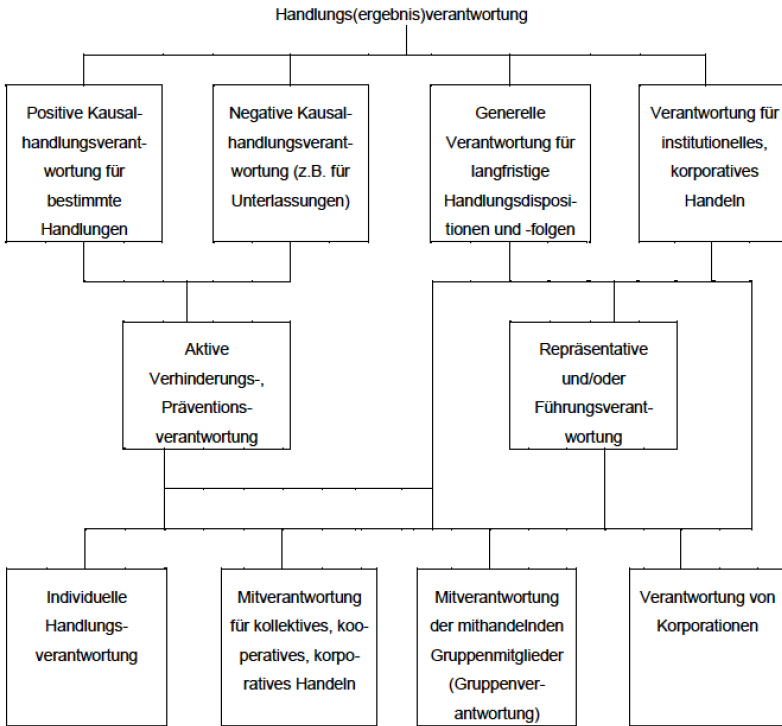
Handlungs(ergebnis)verantwortung

Positive Kausalhandlungsverantwortung für bestimmte Handlungen

Negative Kausalhandlungsverantwortung (z.B. für Unterlassungen)

Generelle Verantwortung für langfristige Handlungsdispositionen und -folgen

Verantwortung für institutionelles, korporatives Handeln

Aktive Verhinderungs-, Präventionsverantwortung

Repräsentative und/oder Führungsverantwortung

Individuelle Handlungsverantwortung

Mitverantwortung für kollektives, kooperatives, korporatives Handeln

Mitverantwortung der mithandelnden Gruppenmitglieder (Gruppenverantwortung)

Verantwortung von Korporationen